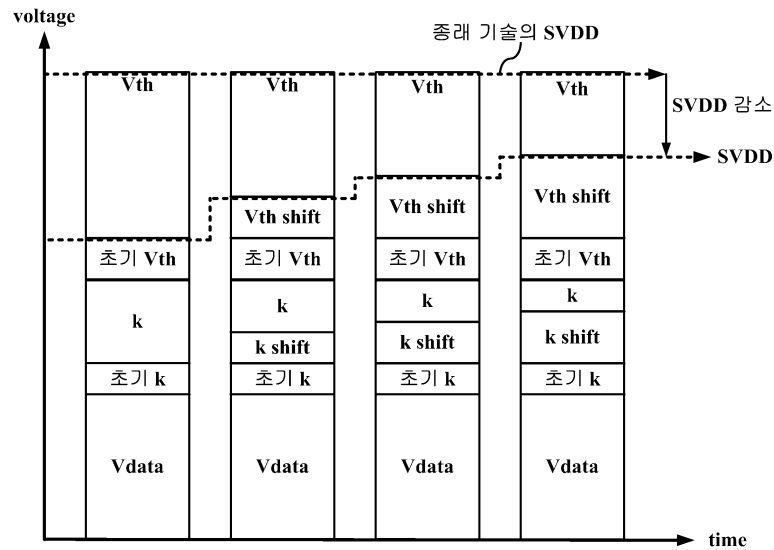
voltage

종래 기술의 SVDD

SVDD 감소

SVDD

Vth

초기 Vth

k

초기 k

Vdata

Vth

Vth shift

초기 Vth

k

k shift

초기 k

Vdata

Vth

Vth shift

초기 Vth

k

k shift

초기 k

Vdata

Vth

Vth shift

초기 Vth

k

k shift

초기 k

Vdata

time